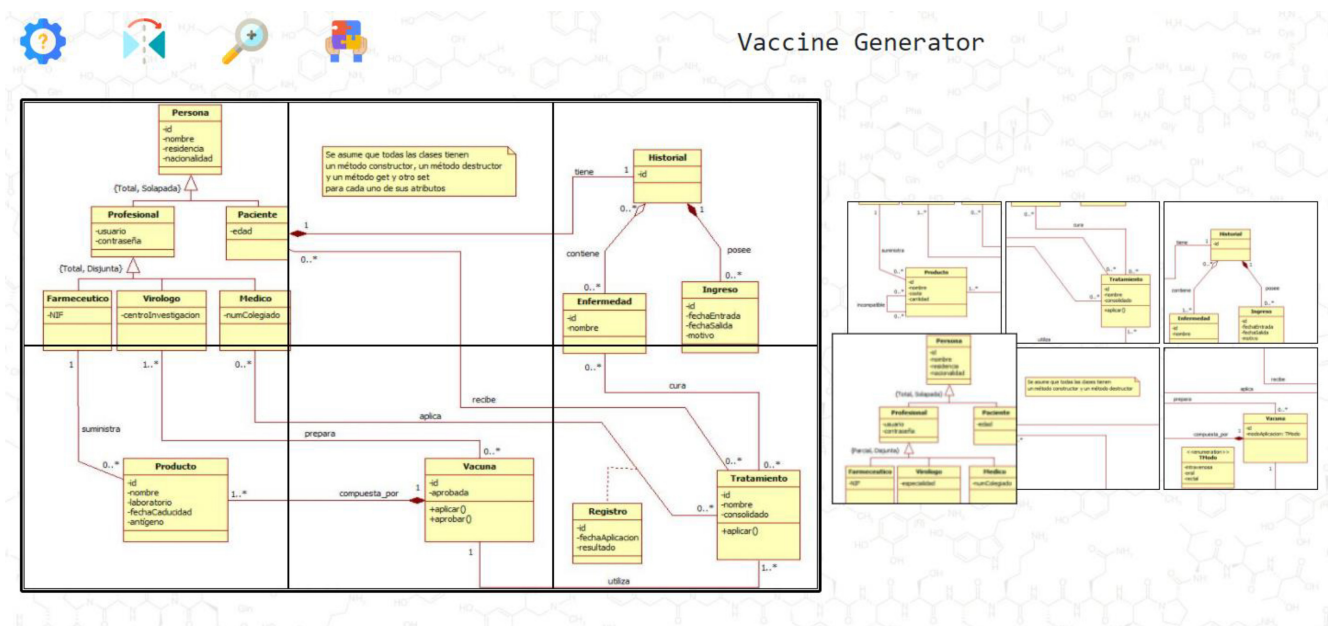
Vaccine Generator

Persona
-id
-nombre
-residencia
-nacionalidad

{Total, Solapada}

Profesional
-usuario
-contraseña

Paciente
-edad

{Total, Disjunta}

Farmeceutico
-NIF

Virologo
-centroInvestigacion

Medico
-numColegiado

Se asume que todas las clases tienen un método constructor, un método destructor y un método get y otro set para cada uno de sus atributos

tiene
1
1
0..*

Historial
-id

0..*
1
contiene
posee
0..*
0..*

Enfermedad
-id
-nombre

Ingreso
-id
-fechaEntrada
-fechaSalida
-motivo

1
1..*
0..*
0..*
recibe
cura
aplica
prepara
suministra
0..*
0..*

Producto
-id
-nombre
-laboratorio
-fechaCaducidad
-antigeno

1..*
compuesta_por
1

Vacuna
-id
-aprobada
+aplicar()
+aprobar()

0..*
0..*

Tratamiento
-id
-nombre
-consolidado
+aplicar()

Registro
-id
-fechaAplicacion
-resultado

1
utiliza
1..*